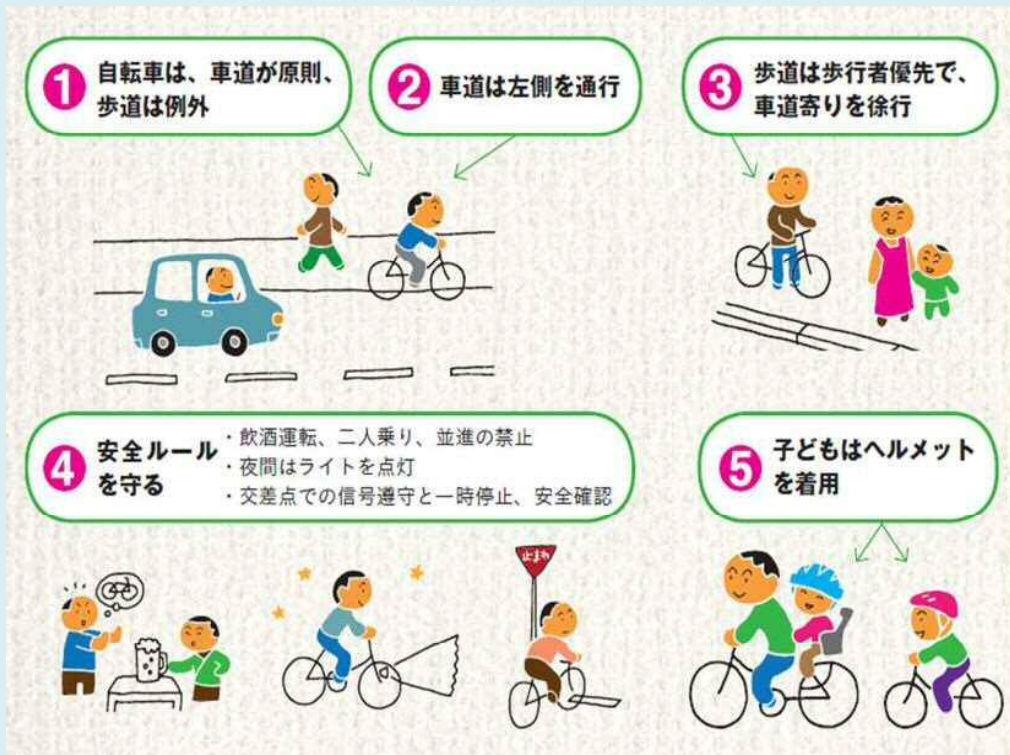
1 自転車は、車道が原則、歩道は例外

2 車道は左側を通行

3 歩道は歩行者優先で、車道寄りを徐行

4 安全ルールを守る
・飲酒運転、二人乗り、並進の禁止
・夜間はライトを点灯
・交差点での信号遵守と一時停止、安全確認

5 子どもはヘルメットを着用

とまれ